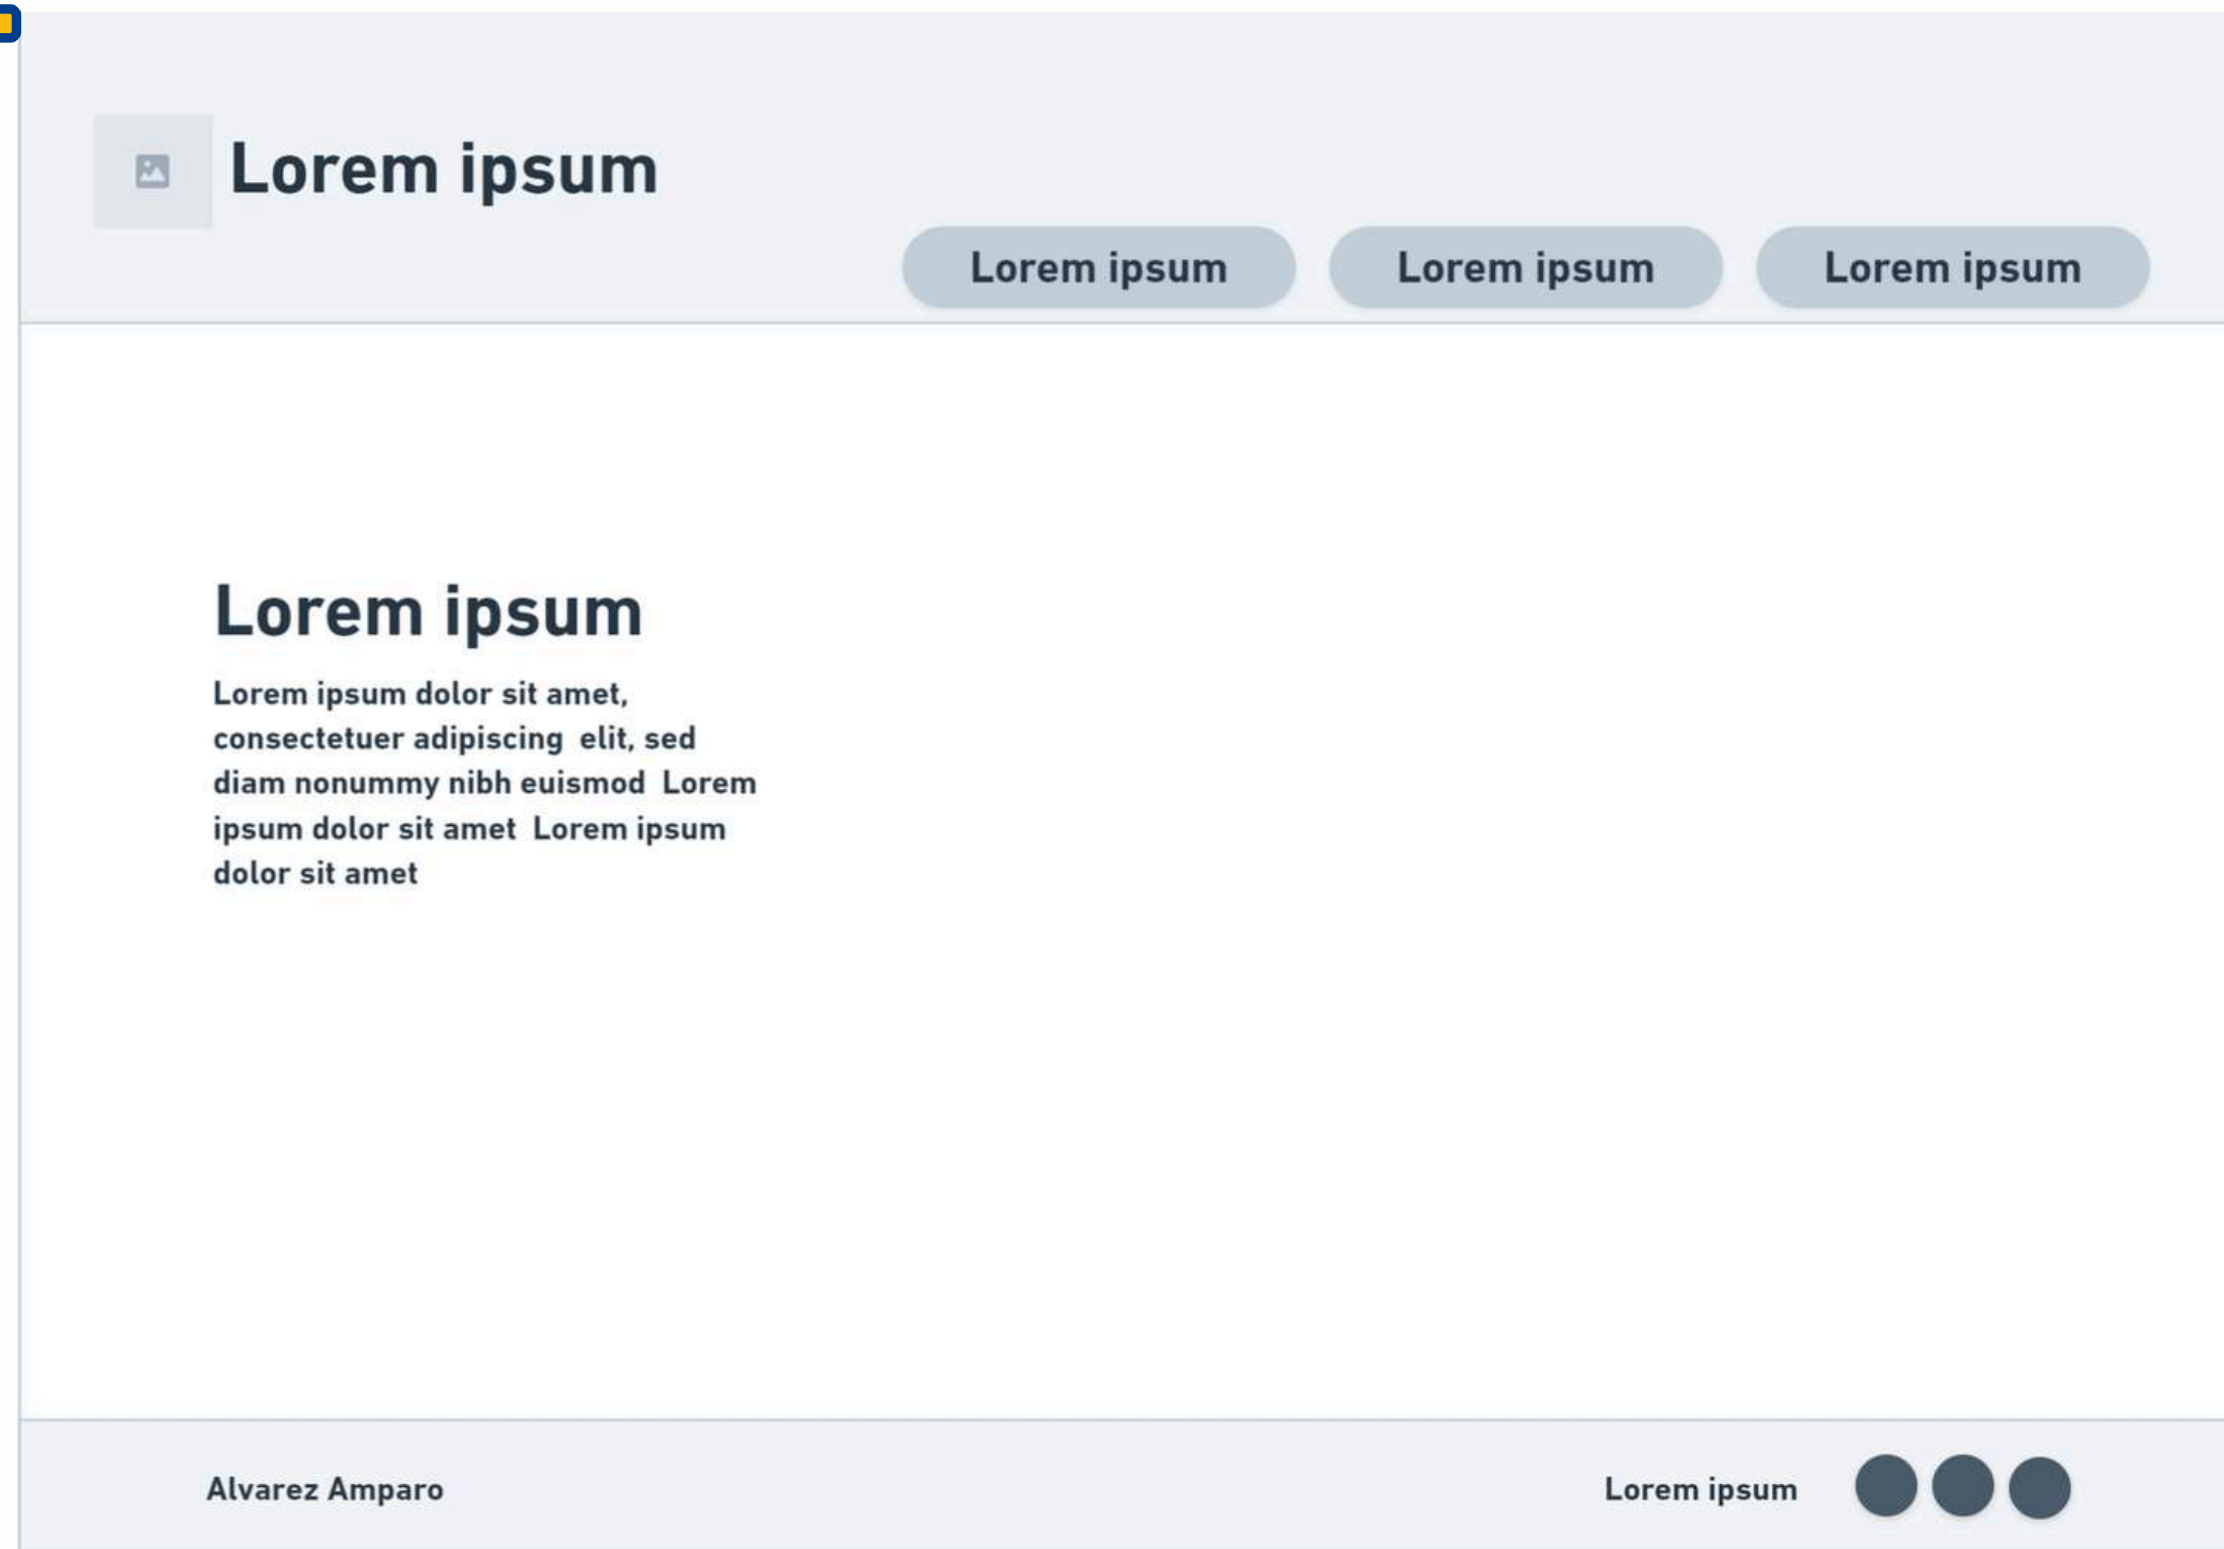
Lorem ipsum

Lorem ipsum Lorem ipsum Lorem ipsum

Lorem ipsum

Lorem ipsum dolor sit amet, consectetuer adipiscing elit, sed diam nonummy nibh euismod Lorem ipsum dolor sit amet Lorem ipsum dolor sit amet

Alvarez Amparo

Lorem ipsum